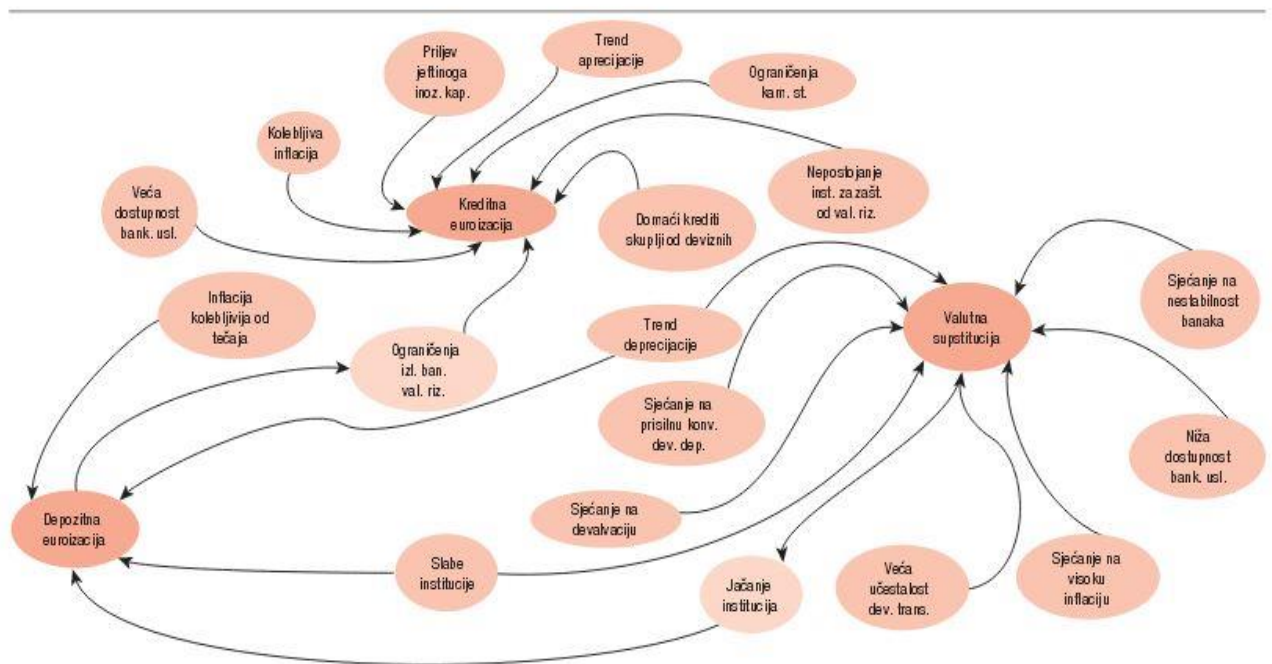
Priljev jeftinoga inoz. kap.

Trend aprecijacije

Ograničenja kam. st.

Kolebljiva inflacija

Nepostojanje inst. za zašt. od val. riz.

Veća dostupnost bank. usl.

Kreditna euroizacija

Domaći krediti skuplji od deviznih

Inflacija kolebljivija od tečaja

Ograničenja izl. ban. val. riz.

Trend deprecijacije

Valutna supstitucija

Sjećanje na nestabilnost banaka

Sjećanje na prisilnu konv. dev. dep.

Niža dostupnost bank. usl.

Sjećanje na devalvaciju

Depozitna euroizacija

Slabe institucije

Jačanje institucija

Veća učestalost dev. trans.

Sjećanje na visoku inflaciju